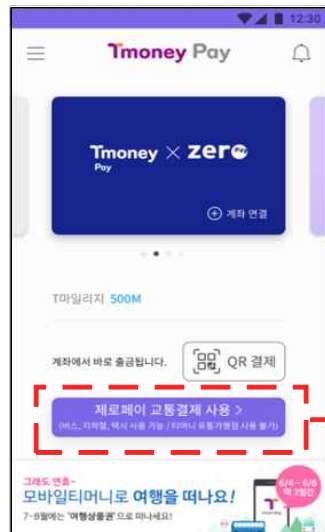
12:30

Tmoney Pay

Tmoney Pay × zero Pay

⊕ 계좌 연결

T마일리지 500M

계좌에서 바로 출금됩니다.

QR 결제

제로페이 교통결제 사용 >

(버스, 지하철, 택시 사용 가능 / 티머니 유통가맹점 사용 불가)

그래도 연휴-

모바일티머니로 여행을 떠나요!

7-8월에는 '여행상품권'으로 미니세요!

6/4 - 6/6 딱 3일간